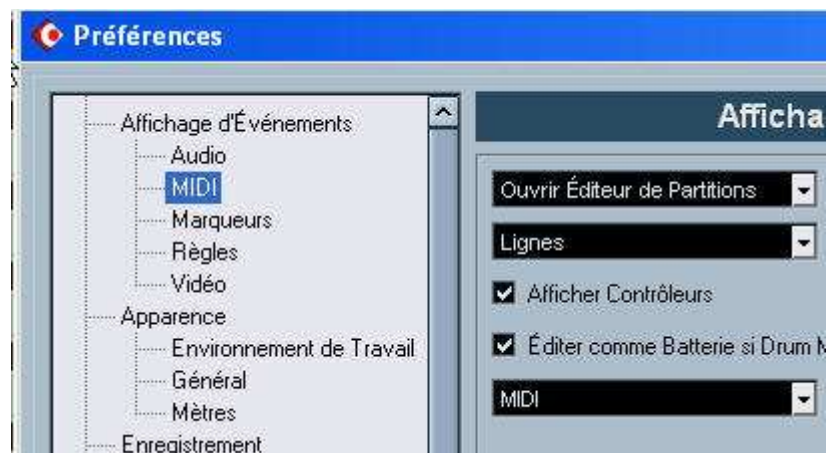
Préférences

Affichage d'Événements
Audio
MIDI
Marqueurs
Règles
Vidéo
Apparence
Environnement de Travail
Général
Mètres
Enregistrement

Afficha

Ouvrir Éditeur de Partitions
Lignes
Afficher Contrôleurs
Éditer comme Batterie si Drum M
MIDI